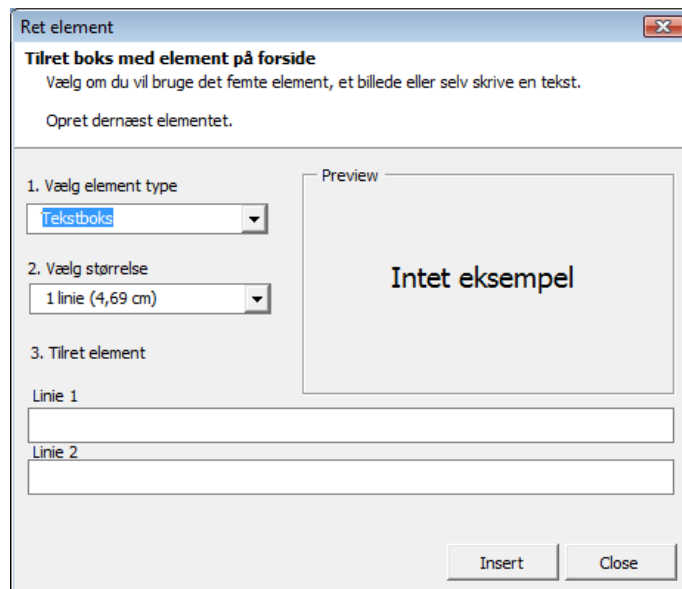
Ret element

Tilret boks med element på forside

Vælg om du vil bruge det femte element, et billede eller selv skrive en tekst.

Opret dernæst elementet.

1. Vælg element type

Tekstboks

2. Vælg størrelse

1 linie (4,69 cm)

3. Tilret element

Preview

Intet eksempel

Linie 1

Linie 2

Insert

Close